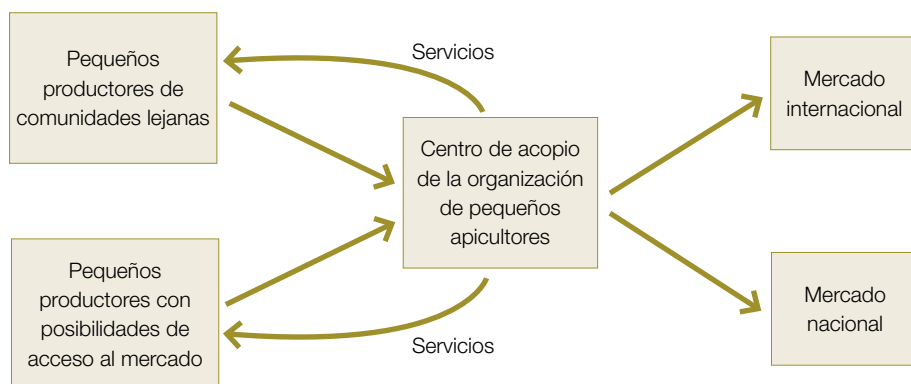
Pequeños productores de comunidades lejanas

Servicios

Centro de acopio de la organización de pequeños apicultores

Mercado internacional

Pequeños productores con posibilidades de acceso al mercado

Servicios

Mercado nacional